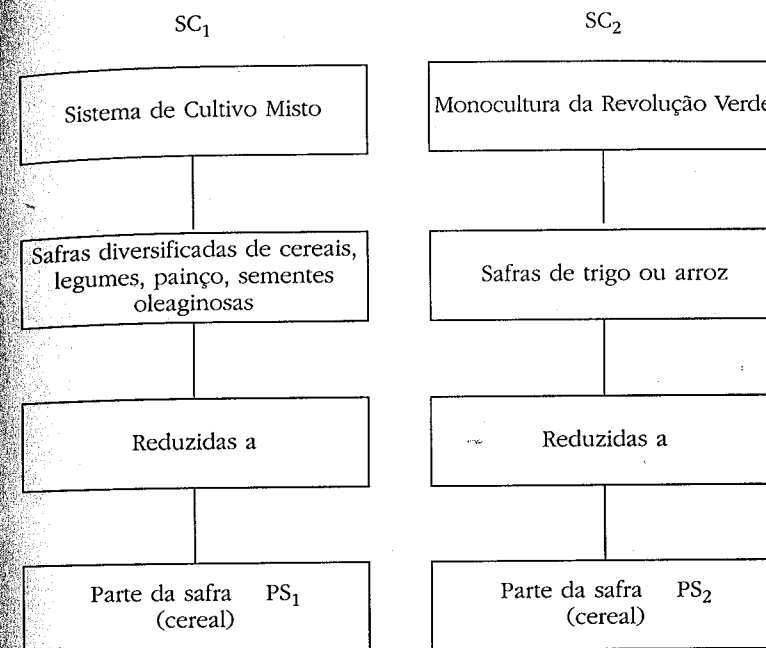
$SC_1$

Sistema de Cultivo Misto

Safras diversificadas de cereais, legumes, painço, sementes oleaginosas

Reduzidas a

Parte da safra $PS_1$ (cereal)

$SC_2$

Monocultura da Revolução Verde

Safras de trigo ou arroz

Reduzidas a

Parte da safra $PS_2$ (cereal)